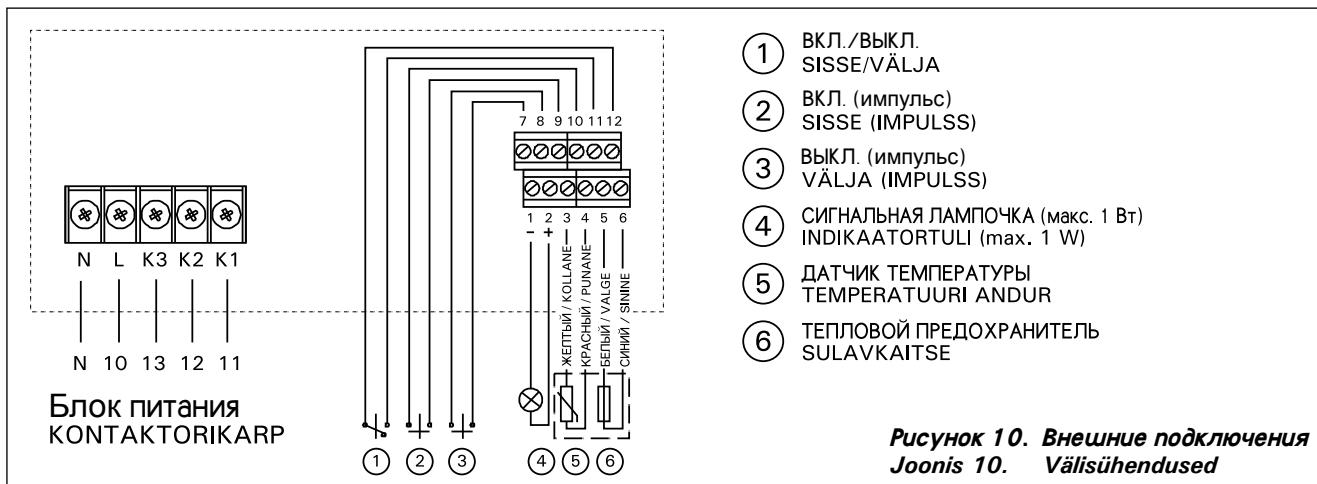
7 8 9 10 11 12

1 2 3 4 5 6

- +

ЖЕЛТЫЙ / KOLLANE
КРАСНЫЙ / PUNANE
БЕЛЫЙ / VALGE
СИНИЙ / SININE

N L K3 K2 K1

N 10 13 12 11

Блок питания
KONTAKTORIKARP

① ② ③ ④ ⑤ ⑥

① ВКЛ./ВЫКЛ.
SISSE/VÄLJA

② ВКЛ. (импульс)
SISSE (IMPULSS)

③ ВЫКЛ. (импульс)
VÄLJA (IMPULSS)

④ СИГНАЛЬНАЯ ЛАМПОЧКА (макс. 1 Вт)
INDIKAATORTULI (max. 1 W)

⑤ ДАТЧИК ТЕМПЕРАТУРЫ
TEMPERATUURI ANDUR

⑥ ТЕПЛОВОЙ ПРЕДОХРАНИТЕЛЬ
SULAVKAITSE

Рисунок 10. Внешние подключения
Joonis 10. Välisühendused